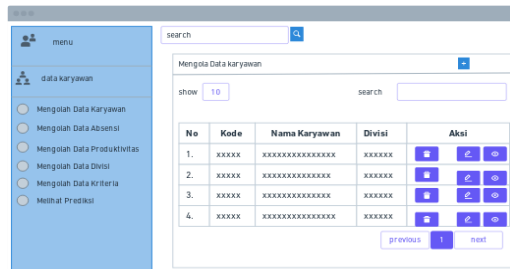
menu

data karyawan

Mengolah Data Karyawan
Mengolah Data Absensi
Mengolah Data Produktivitas
Mengolah Data Divisi
Mengolah Data Kriteria
Melihat Prediksi

search

Mengola Data karyawan

show 10

search

| No | Kode | Nama Karyawan | Divisi | Aksi |
|---|---|---|---|---|
| 1. | xxxxx | xxxxxxxxxxxxxxx | xxxxxx | |
| 2. | xxxxx | xxxxxxxxxxxxxx | xxxxxx | |
| 3. | xxxxx | xxxxxxxxxxxxxx | xxxxxx | |
| 4. | xxxxx | xxxxxxxxxxxxxxx | xxxxxx | |

previous 1 next